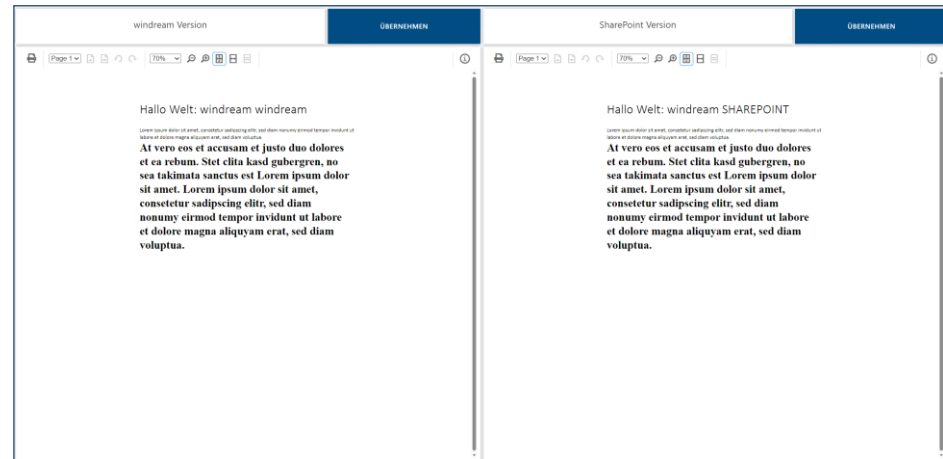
windream Version

ÜBERNEHMEN

Page 1 70%

Hallo Welt: windream windream

Lorem ipsum dolor sit amet, consetetur sadipscing elitr, sed diam nonumy eirmod tempor invidunt ut labore et dolore magna aliquyam erat, sed diam voluptua.

At vero eos et accusam et justo duo dolores et ea rebum. Stet clita kasd gubergren, no sea takimata sanctus est Lorem ipsum dolor sit amet. Lorem ipsum dolor sit amet, consetetur sadipscing elitr, sed diam nonumy eirmod tempor invidunt ut labore et dolore magna aliquyam erat, sed diam voluptua.

SharePoint Version

ÜBERNEHMEN

Page 1 70%

Hallo Welt: windream SHAREPOINT

Lorem ipsum dolor sit amet, consetetur sadipscing elitr, sed diam nonumy eirmod tempor invidunt ut labore et dolore magna aliquyam erat, sed diam voluptua.

At vero eos et accusam et justo duo dolores et ea rebum. Stet clita kasd gubergren, no sea takimata sanctus est Lorem ipsum dolor sit amet. Lorem ipsum dolor sit amet, consetetur sadipscing elitr, sed diam nonumy eirmod tempor invidunt ut labore et dolore magna aliquyam erat, sed diam voluptua.